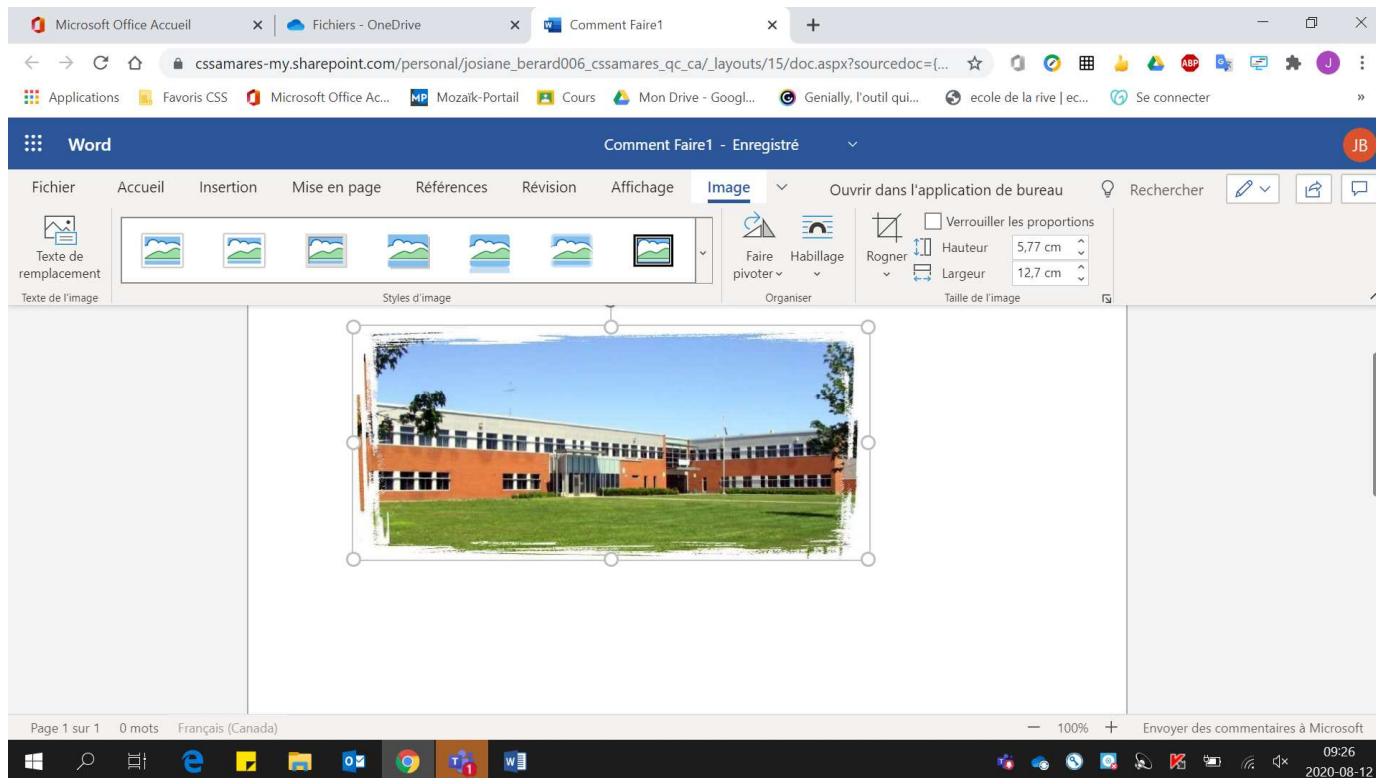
Microsoft Office Accueil | Fichiers - OneDrive | Comment Faire1

cssamares-my.sharepoint.com/personal/josiane_berard006_cssamares_qc_ca/_layouts/15/doc.aspx?sourcedoc={...

Applications | Favoris CSS | Microsoft Office Ac... | Mozaïk-Portail | Cours | Mon Drive - Googl... | Genially, l'outil qui... | ecole de la rive | ec... | Se connecter

Word | Comment Faire1 - Enregistré | JB

Fichier | Accueil | Insertion | Mise en page | Références | Révision | Affichage | Image | Ouvrir dans l'application de bureau | Rechercher

Texte de remplacement
Texte de l'image

Styles d'image

Faire pivoter | Habillage
Organiser

Rogner | Verrouiller les proportions | Hauteur 5,77 cm | Largeur 12,7 cm
Taille de l'image

Page 1 sur 1 | 0 mots | Français (Canada) | 100% | Envoyer des commentaires à Microsoft

09:26
2020-08-12